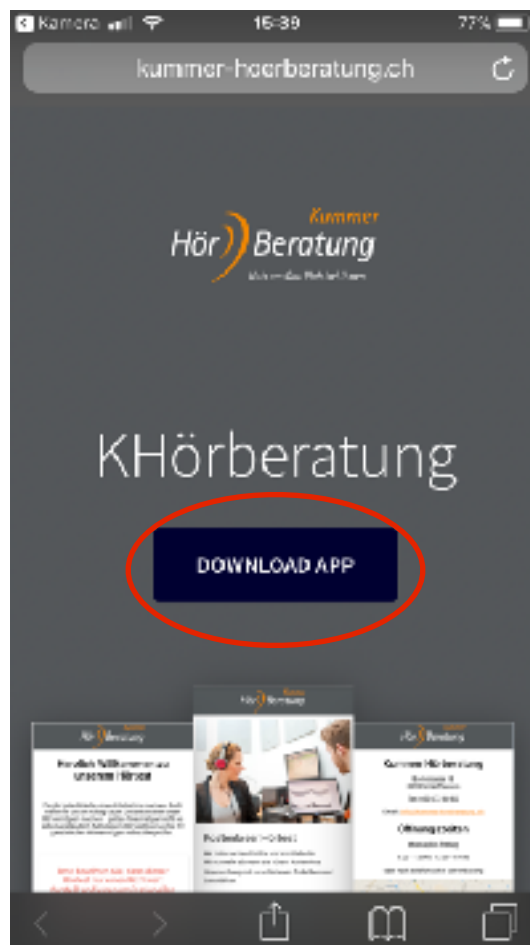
Kamera 15:39 77%

kummer-hoerberatung.ch

Kummer
Hör Beratung
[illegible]

KHörberatung

DOWNLOAD APP

Kummer
Hör Beratung
Herzlich Willkommen bei unserem Hörtest
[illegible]

Kummer
Hör Beratung
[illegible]

Kummer
Hör Beratung
Kummer Hörberatung
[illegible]
Öffnungszeiten
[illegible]